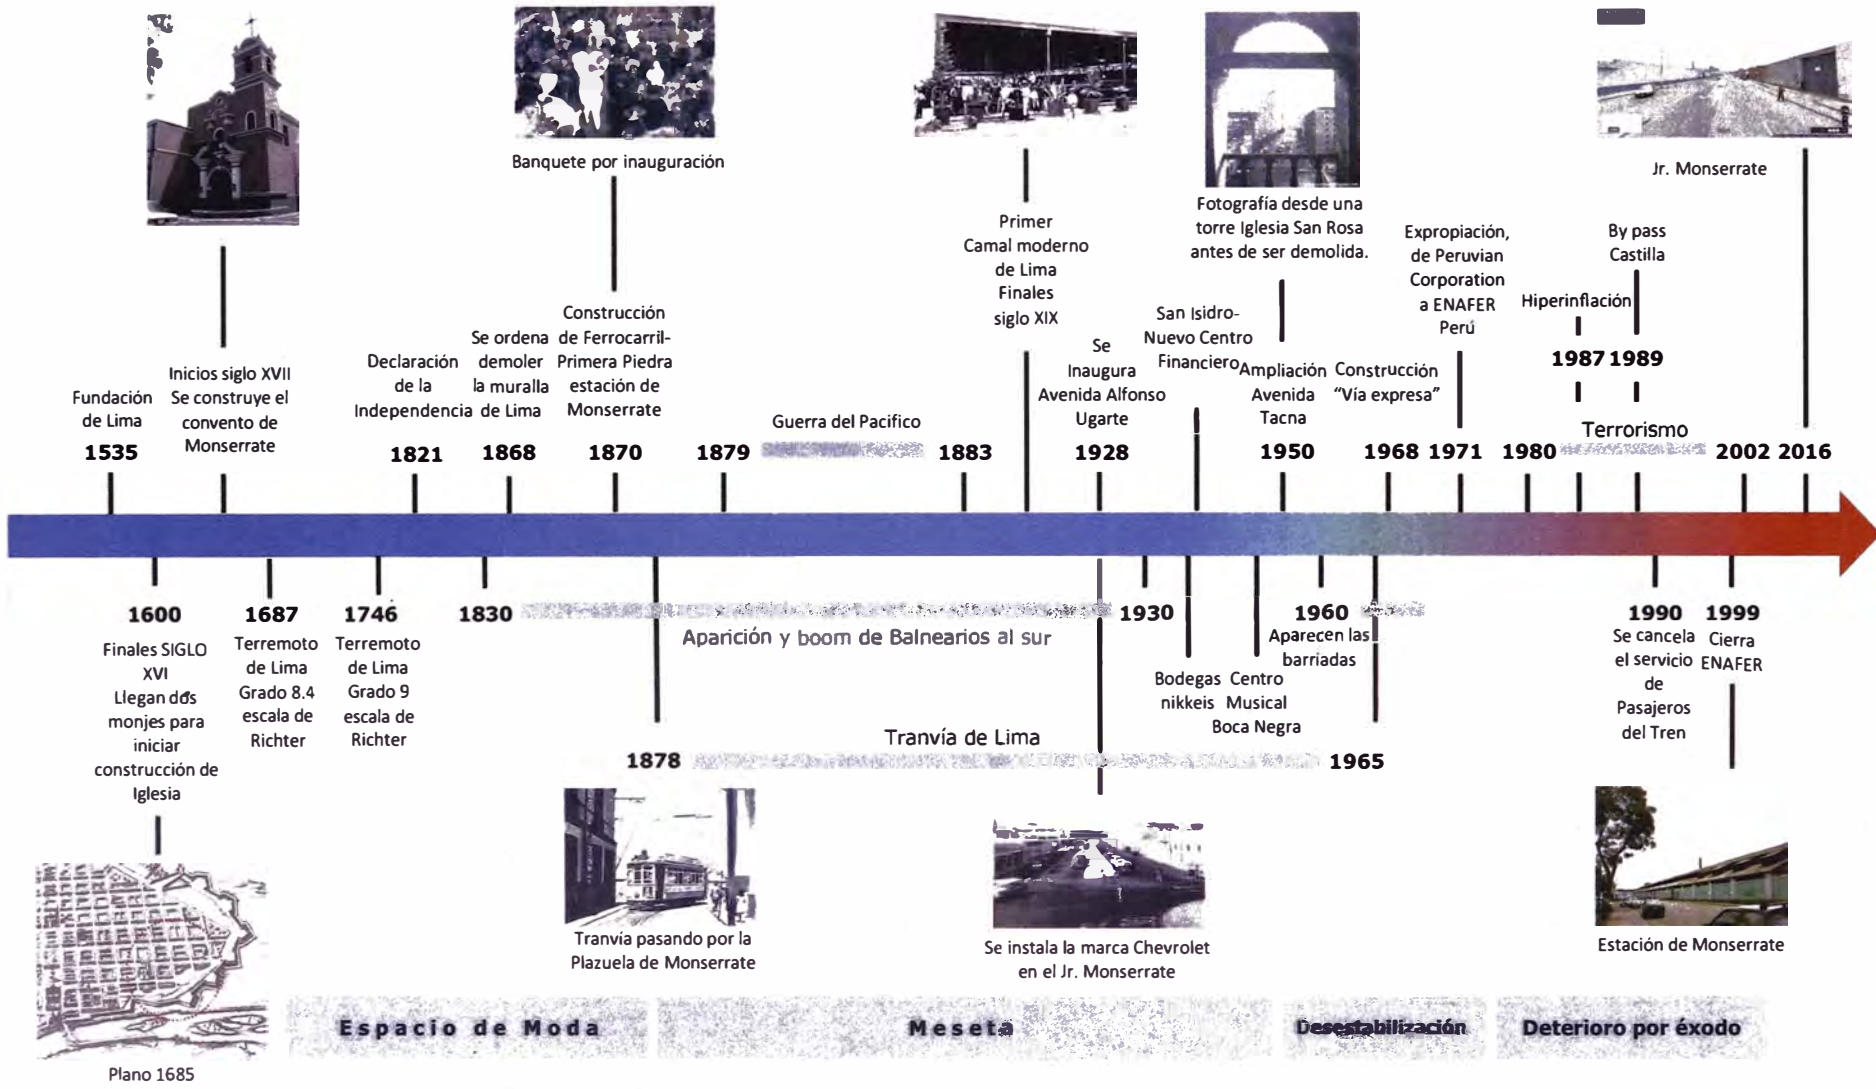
Banquete por inauguración

Jr. Monserrate

Fotografía desde una torre Iglesia San Rosa antes de ser demolida.

Primer Camal moderno de Lima Finales siglo XIX

Expropiación, de Peruvian Corporation a ENAFER Perú

By pass Castilla

Hiperinflación

Inicios siglo XVII Se construye el convento de Monserrate

Construcción de Ferrocarril- Primera Piedra estación de Monserrate

Se ordena demoler la muralla de Lima

Declaración de la Independencia

Fundación de Lima

San Isidro- Nuevo Centro Financiero

Se Inaugura Avenida Alfonso Ugarte

Ampliación Avenida Tacna

Construcción "Vía expresa"

Guerra del Pacifico

Terrorismo

1535 1821 1868 1870 1879 1883 1928 1950 1968 1971 1980 1987 1989 2002 2016

1600 1687 1746 1830 1930 1960 1990 1999

Aparición y boom de Balnearios al sur

Finales SIGLO XVI Llegan dos monjes para iniciar construcción de Iglesia

Terremoto de Lima Grado 8.4 escala de Richter

Terremoto de Lima Grado 9 escala de Richter

Aparecen las barriadas

Bodegas nikkeis

Centro Musical Boca Negra

Se cancela el servicio de Pasajeros del Tren

Cierra ENAFER

Tranvía de Lima

1878 1965

Tranvía pasando por la Plazuela de Monserrate

Se instala la marca Chevrolet en el Jr. Monserrate

Estación de Monserrate

Plano 1685

Espacio de Moda

Meseta

Desestabilización

Deterioro por éxodo